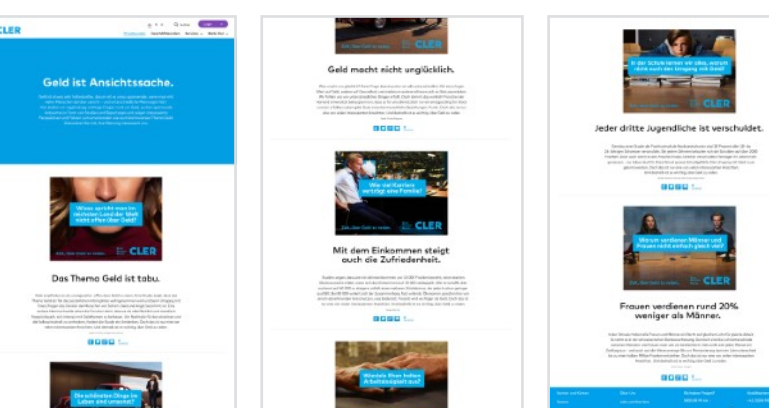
CLER

Geld ist Ansichtssache.

Wieso spricht man im reichsten Land der Welt nicht offen über Geld?

Das Thema Geld ist tabu.

Die schönsten Dinge im Leben sind umsonst?

Zeit, über Geld zu reden.

CLER

Geld macht nicht unglücklich.

Wie viel Karriere verträgt eine Familie?

Zeit, über Geld zu reden.

CLER

Mit dem Einkommen steigt auch die Zufriedenheit.

Wieviele Ihrer Freunde haben Schulden?

In der Schule lernen wir alles, warum nicht auch den Umgang mit Geld?

CLER

Jeder dritte Jugendliche ist verschuldet.

Warum verdienen Männer und Frauen nicht einfach gleich viel?

CLER

Frauen verdienen rund 20% weniger als Männer.